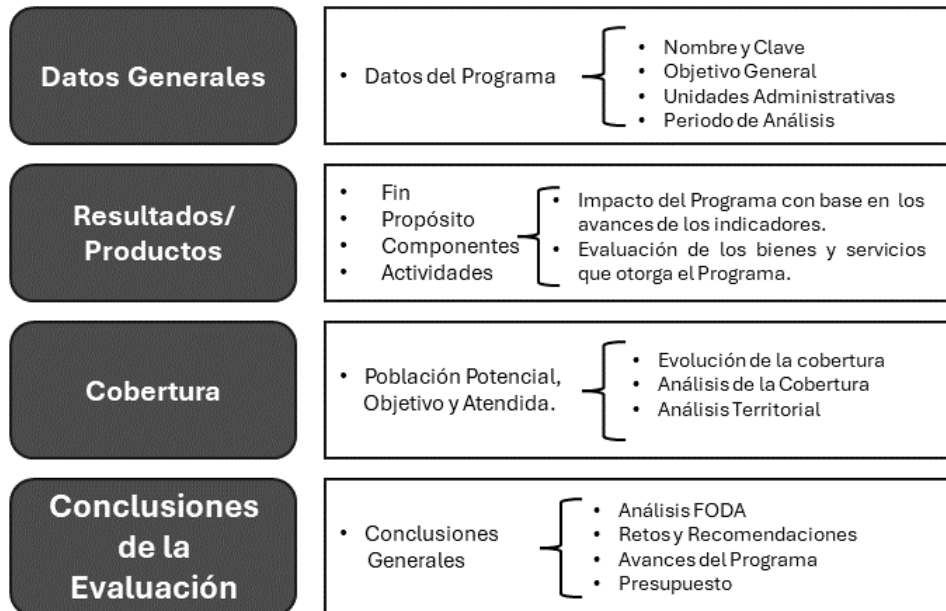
Datos Generales

• Datos del Programa

• Nombre y Clave
• Objetivo General
• Unidades Administrativas
• Periodo de Análisis

Resultados/ Productos

• Fin
• Propósito
• Componentes
• Actividades

• Impacto del Programa con base en los avances de los indicadores.
• Evaluación de los bienes y servicios que otorga el Programa.

Cobertura

• Población Potencial, Objetivo y Atendida.

• Evolución de la cobertura
• Análisis de la Cobertura
• Análisis Territorial

Conclusiones de la Evaluación

• Conclusiones Generales

• Análisis FODA
• Retos y Recomendaciones
• Avances del Programa
• Presupuesto